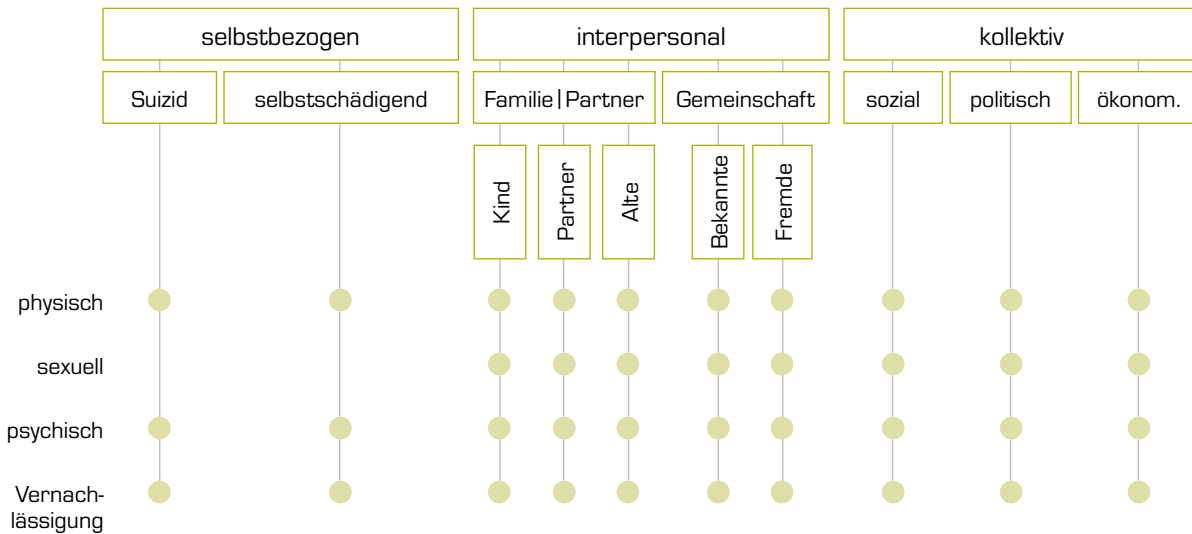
selbstbezogen

interpersonal

kollektiv

Suizid

selbstschädigend

Familie | Partner

Gemeinschaft

sozial

politisch

ökonom.

Kind

Partner

Alte

Bekannte

Fremde

physisch

sexuell

psychisch

Vernachlässigung